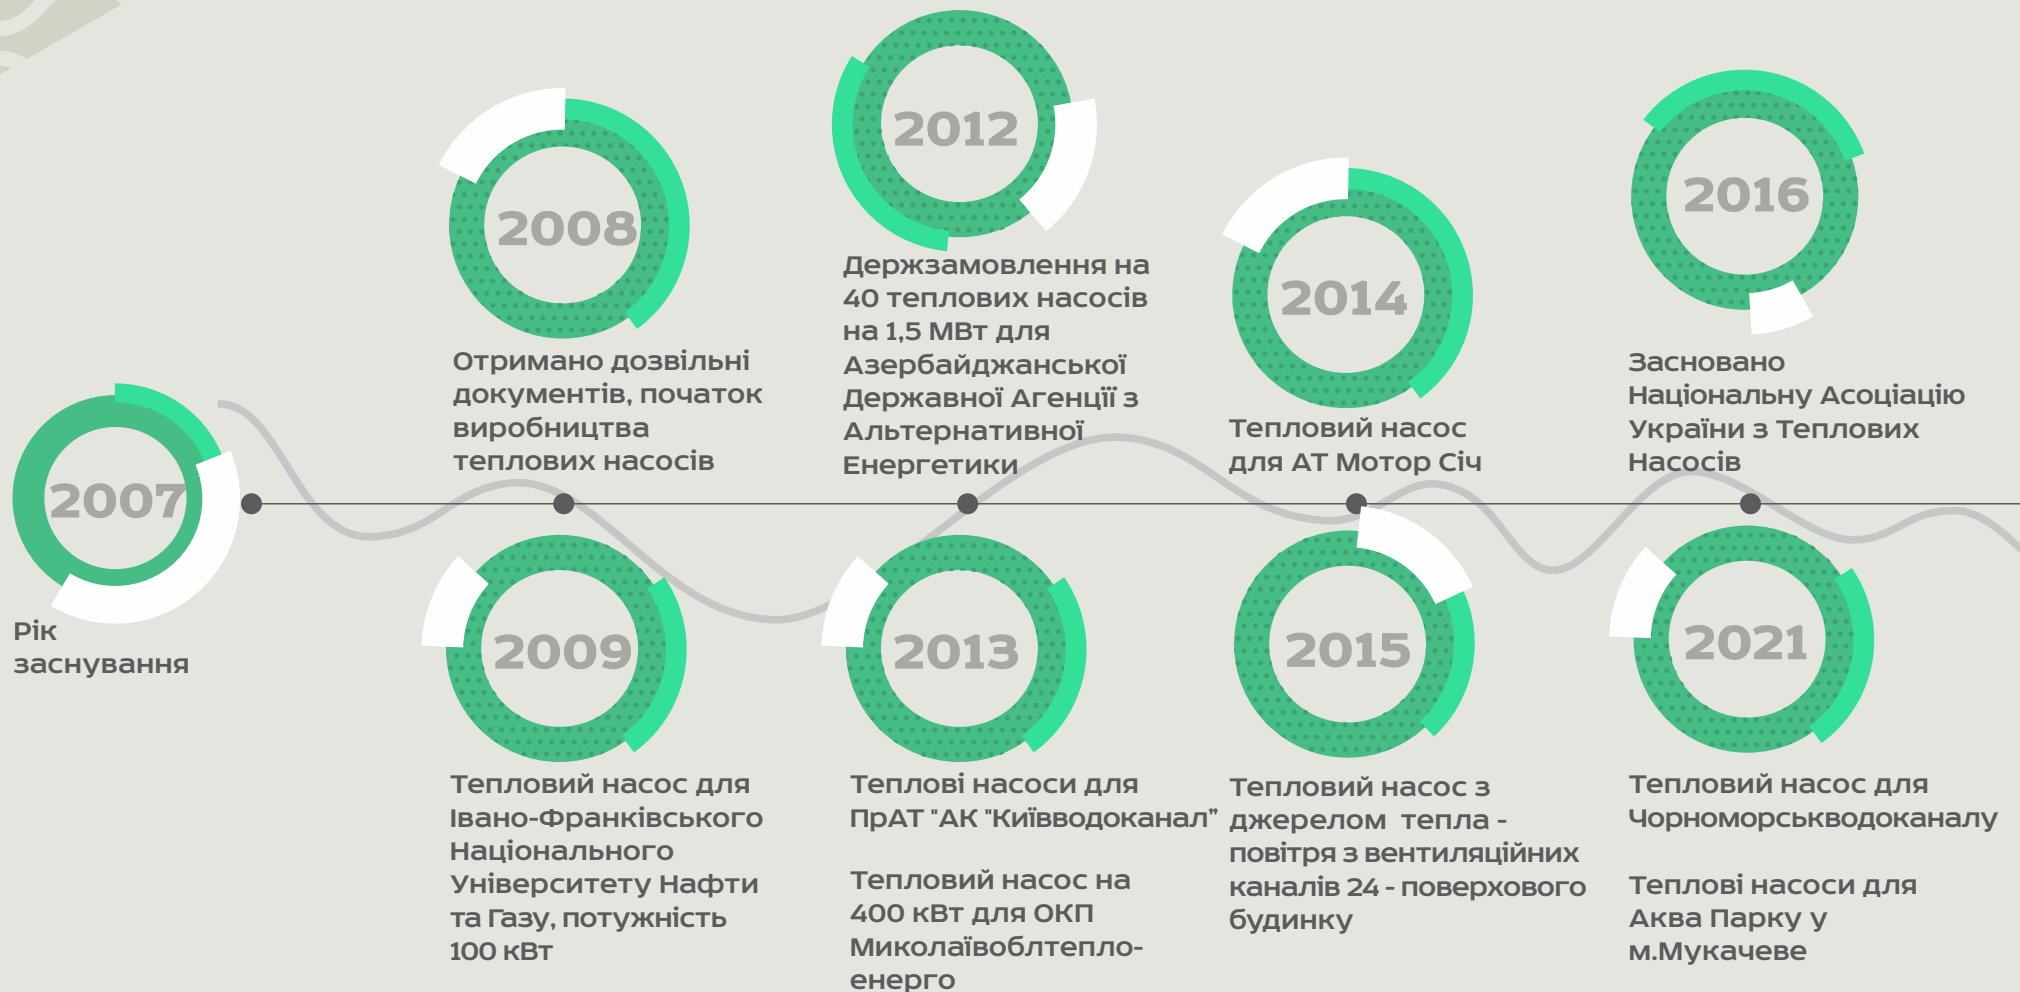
2007

Рік заснування

2008

Отримано дозвільні документів, початок виробництва теплових насосів

2009

Тепловий насос для Івано-Франківського Національного Університету Нафти та Газу, потужність 100 кВт

2012

Держзамовлення на 40 теплових насосів на 1,5 МВт для Азербайджанської Державної Агенції з Альтернативної Енергетики

2013

Теплові насоси для ПрАТ "АК "Київводоканал"

Тепловий насос на 400 кВт для ОКП Миколаївоблтеплоенерго

2014

Тепловий насос для АТ Мотор Січ

2015

Тепловий насос з джерелом тепла - повітря з вентиляційних каналів 24 - поверхового будинку

2016

Засновано Національну Асоціацію України з Теплових Насосів

2021

Тепловий насос для Чорноморськводоканалу

Теплові насоси для Аква Парку у м.Мукачеве